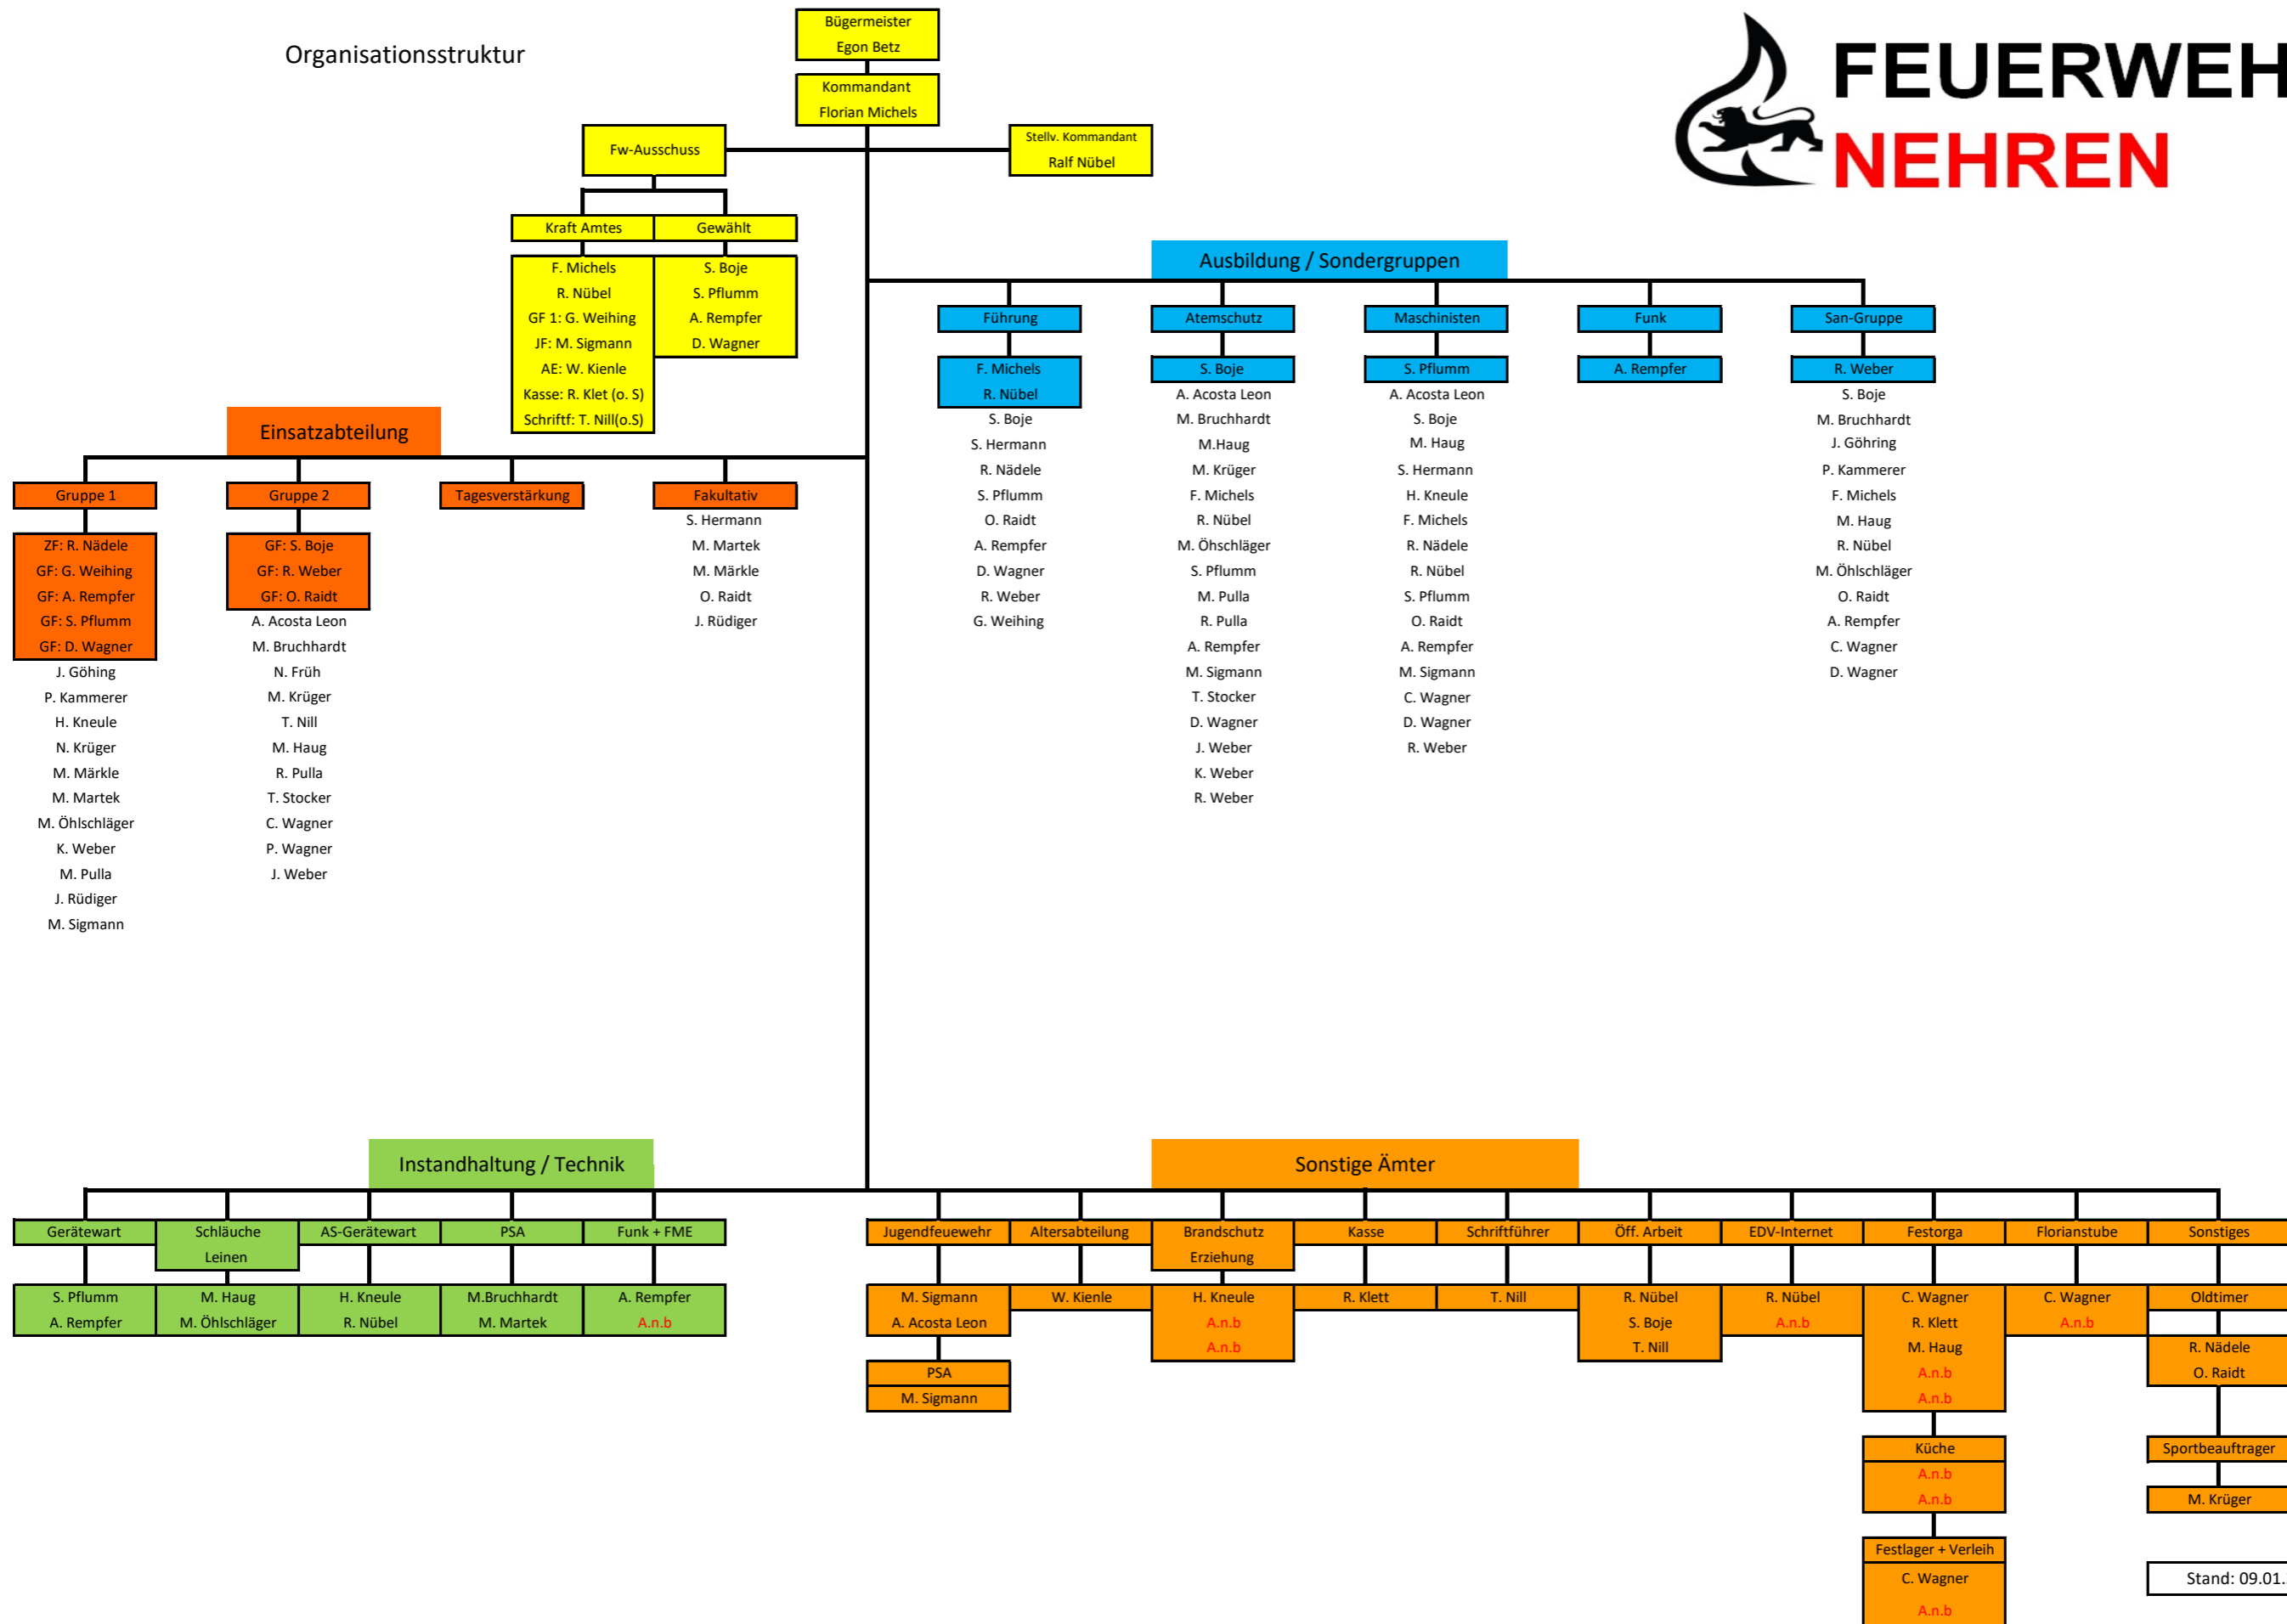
Organisationsstruktur

Bügermeister
Egon Betz

Kommandant
Florian Michels

FEUERWEH
NEHREN

Fw-Ausschuss

Stellv. Kommandant
Ralf Nübel

Kraft Amtes
F. Michels
R. Nübel
GF 1: G. Weihing
JF: M. Sigmann
AE: W. Kienle
Kasse: R. Klet (o. S)
Schriftf: T. Nill(o.S)

Gewählt
S. Boje
S. Pflumm
A. Rempfer
D. Wagner

Ausbildung / Sondergruppen

Führung
F. Michels
R. Nübel
S. Boje
S. Hermann
R. Nädele
S. Pflumm
O. Raidt
A. Rempfer
D. Wagner
R. Weber
G. Weihing

Atemschutz
S. Boje
A. Acosta Leon
M. Bruchhardt
M.Haug
M. Krüger
F. Michels
R. Nübel
M. Öhschläger
S. Pflumm
M. Pulla
R. Pulla
A. Rempfer
M. Sigmann
T. Stocker
D. Wagner
J. Weber
K. Weber
R. Weber

Maschinisten
S. Pflumm
A. Acosta Leon
S. Boje
M. Haug
S. Hermann
H. Kneule
F. Michels
R. Nädele
R. Nübel
S. Pflumm
O. Raidt
A. Rempfer
M. Sigmann
C. Wagner
D. Wagner
R. Weber

Funk
A. Rempfer

San-Gruppe
R. Weber
S. Boje
M. Bruchhardt
J. Göhring
P. Kammerer
F. Michels
M. Haug
R. Nübel
M. Öhlschläger
O. Raidt
A. Rempfer
C. Wagner
D. Wagner

Einsatzabteilung

Gruppe 1
ZF: R. Nädele
GF: G. Weihing
GF: A. Rempfer
GF: S. Pflumm
GF: D. Wagner
J. Göhing
P. Kammerer
H. Kneule
N. Krüger
M. Märkle
M. Martek
M. Öhlschläger
K. Weber
M. Pulla
J. Rüdiger
M. Sigmann

Gruppe 2
GF: S. Boje
GF: R. Weber
GF: O. Raidt
A. Acosta Leon
M. Bruchhardt
N. Früh
M. Krüger
T. Nill
M. Haug
R. Pulla
T. Stocker
C. Wagner
P. Wagner
J. Weber

Tagesverstärkung

Fakultativ
S. Hermann
M. Martek
M. Märkle
O. Raidt
J. Rüdiger

Instandhaltung / Technik

Gerätewart
S. Pflumm
A. Rempfer

Schläuche
Leinen
M. Haug
M. Öhlschläger

AS-Gerätewart
H. Kneule
R. Nübel

PSA
M.Bruchhardt
M. Martek

Funk + FME
A. Rempfer
A.n.b

Sonstige Ämter

Jugendfeuewehr
M. Sigmann
A. Acosta Leon
PSA
M. Sigmann

Altersabteilung
W. Kienle

Brandschutz
Erziehung
H. Kneule
A.n.b
A.n.b

Kasse
R. Klett

Schriftführer
T. Nill

Öff. Arbeit
R. Nübel
S. Boje
T. Nill

EDV-Internet
R. Nübel
A.n.b

Festorga
C. Wagner
R. Klett
M. Haug
A.n.b
A.n.b
Küche
A.n.b
A.n.b
Festlager + Verleih
C. Wagner
A.n.b

Florianstube
C. Wagner
A.n.b

Sonstiges
Oldtimer
R. Nädele
O. Raidt
Sportbeauftrager
M. Krüger

Stand: 09.01.